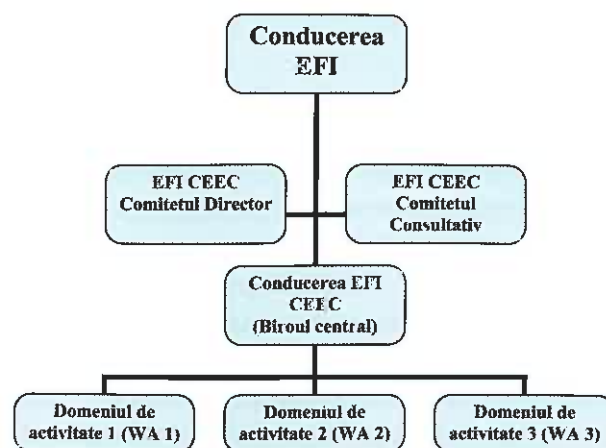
Conducerea EFI

EFI CEEC Comitetul Director

EFI CEEC Comitetul Consultativ

Conducerea EFI CEEC (Biroul central)

Domeniul de activitate 1 (WA 1)

Domeniul de activitate 2 (WA 2)

Domeniul de activitate 3 (WA 3)